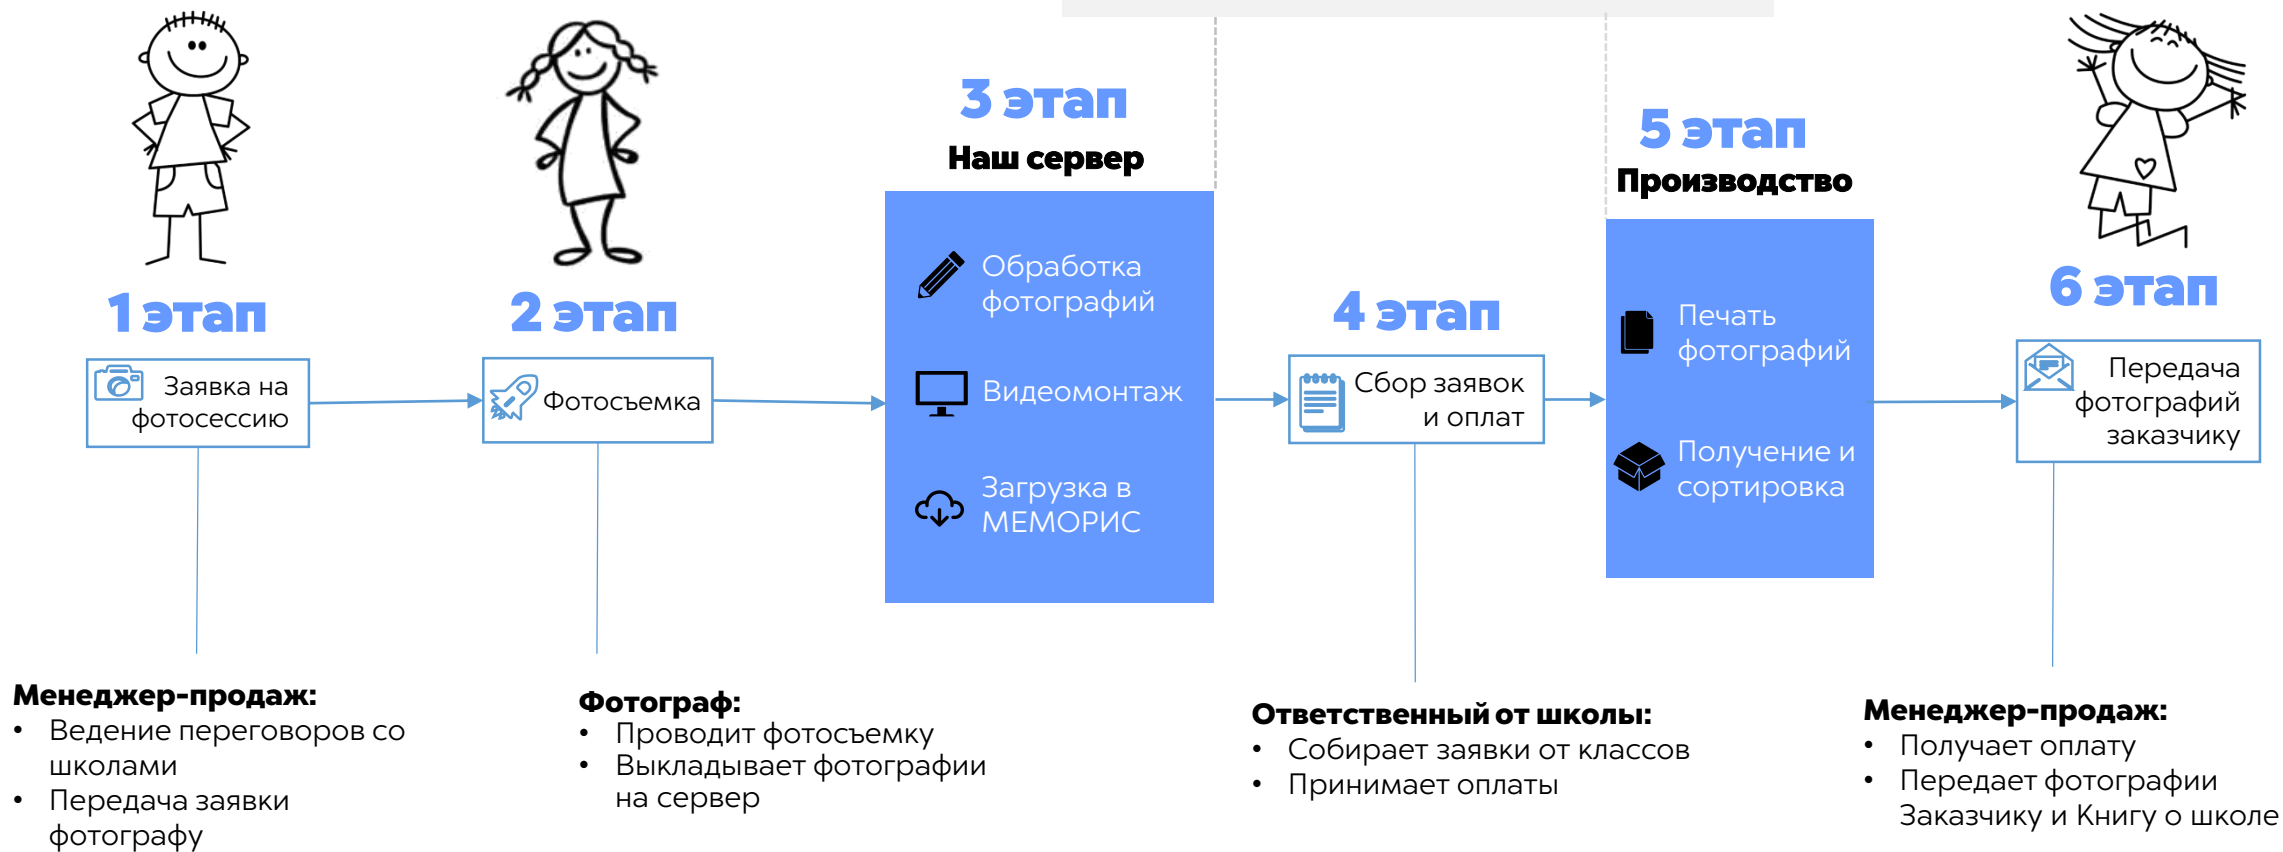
1 этап

Заявка на фотосессию

2 этап

Фотосъемка

3 этап

Наш сервер

Обработка фотографий

Видеомонтаж

Загрузка в МЕМОРИС

4 этап

Сбор заявок и оплат

5 этап

Производство

Печать фотографий

Получение и сортировка

6 этап

Передача фотографий заказчику

Менеджер-продаж:
• Ведение переговоров со школами
• Передача заявки фотографу

Фотограф:
• Проводит фотосьемку
• Выкладывает фотографии на сервер

Ответственный от школы:
• Собирает заявки от классов
• Принимает оплаты

Менеджер-продаж:
• Получает оплату
• Передает фотографии Заказчику и Книгу о школе